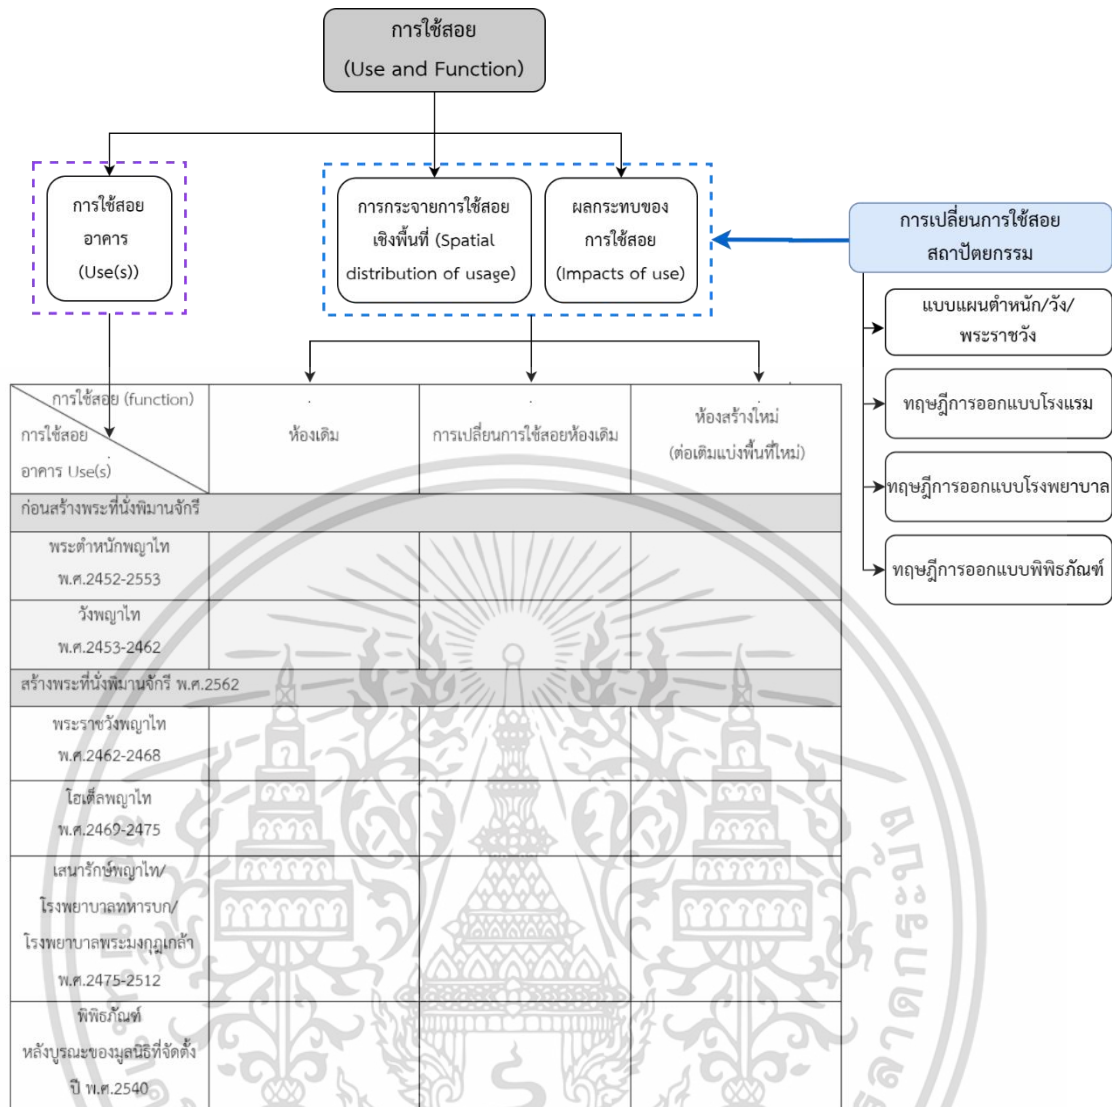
การใช้สอย
(Use and Function)

การใช้สอย
อาคาร
(Use(s))

การกระจายการใช้สอย
เชิงพื้นที่ (Spatial distribution of usage)

ผลกระทบของ
การใช้สอย
(Impacts of use)

การเปลี่ยนการใช้สอย
สถาปัตยกรรม

แบบแผนตำหนัก/วัง/
พระราชวัง

ทฤษฎีการออกแบบโรงแรม

ทฤษฎีการออกแบบโรงพยาบาล

ทฤษฎีการออกแบบพิพิธภัณฑ์

| การใช้สอย (function) / การใช้สอย อาคาร Use(s) | ห้องเดิม | การเปลี่ยนการใช้สอยห้องเดิม | ห้องสร้างใหม่ (ต่อเติมแบ่งพื้นที่ใหม่) |
|---|---|---|---|
| ก่อนสร้างพระที่นั่งพิมานจักรี | | | |
| พระตำหนักพญาไท พ.ศ.2452-2553 | | | |
| วังพญาไท พ.ศ.2453-2462 | | | |
| สร้างพระที่นั่งพิมานจักรี พ.ศ.2562 | | | |
| พระราชวังพญาไท พ.ศ.2462-2468 | | | |
| โฮเต็ลพญาไท พ.ศ.2469-2475 | | | |
| เสนารักษ์พญาไท/ โรงพยาบาลทหารบก/ โรงพยาบาลพระมงกุฎเกล้า พ.ศ.2475-2512 | | | |
| พิพิธภัณฑ์ หลังบูรณะของมูลนิธิที่จัดตั้ง ปี พ.ศ.2540 | | | |